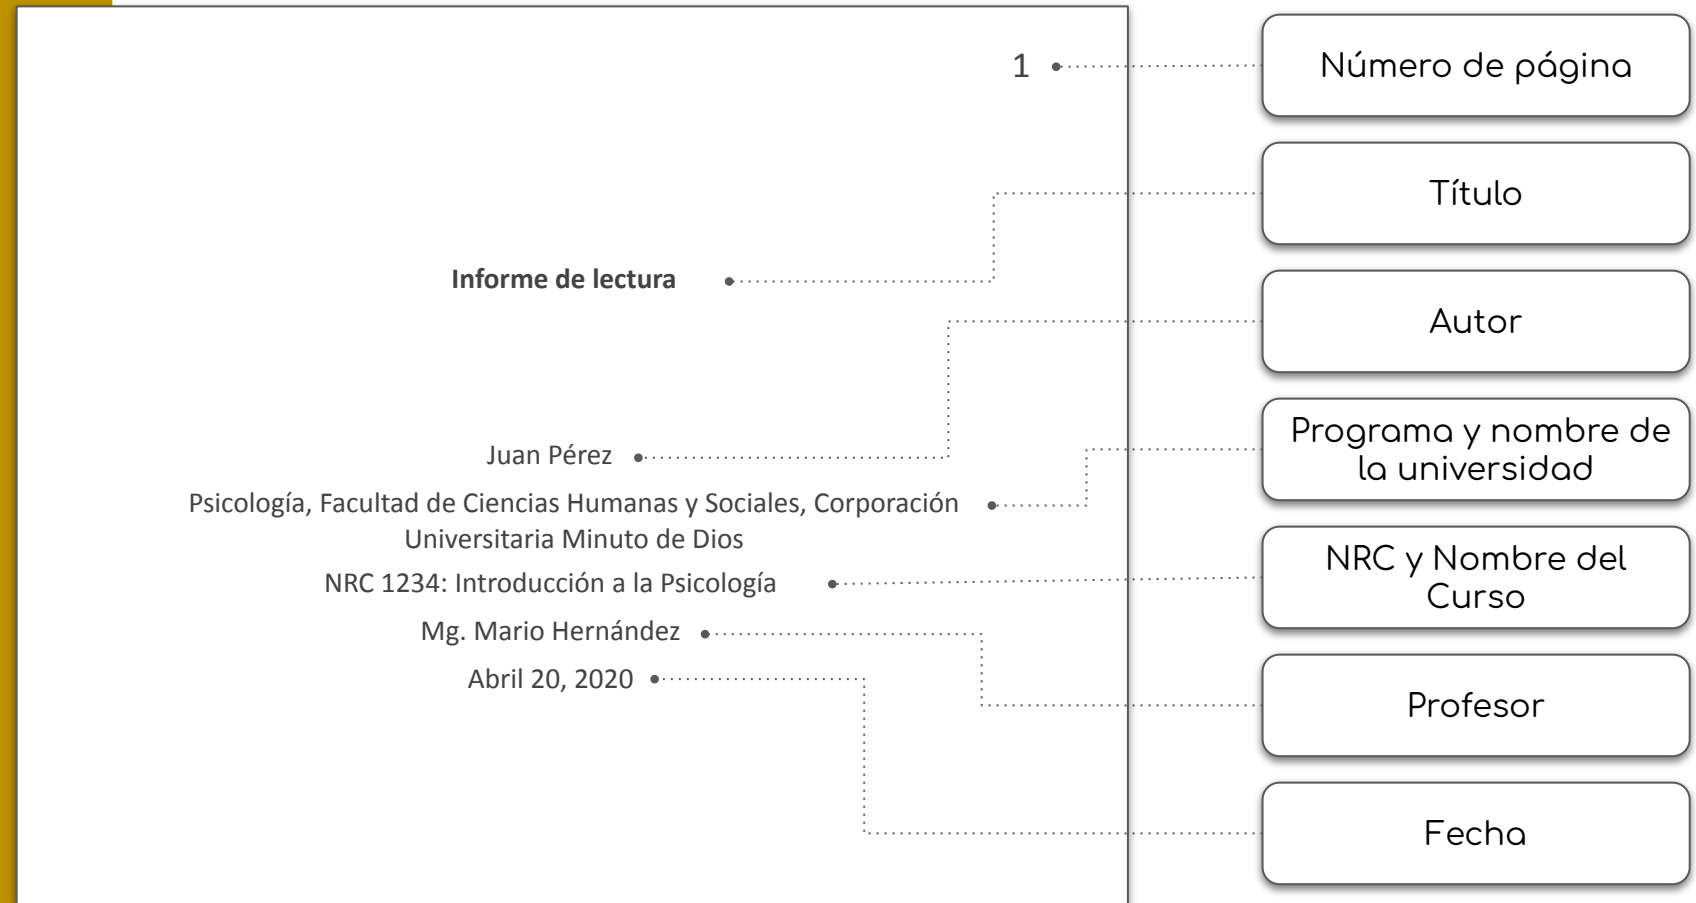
1

Informe de lectura

Juan Pérez

Psicología, Facultad de Ciencias Humanas y Sociales, Corporación Universitaria Minuto de Dios

NRC 1234: Introducción a la Psicología

Mg. Mario Hernández

Abril 20, 2020

Número de página

Título

Autor

Programa y nombre de la universidad

NRC y Nombre del Curso

Profesor

Fecha